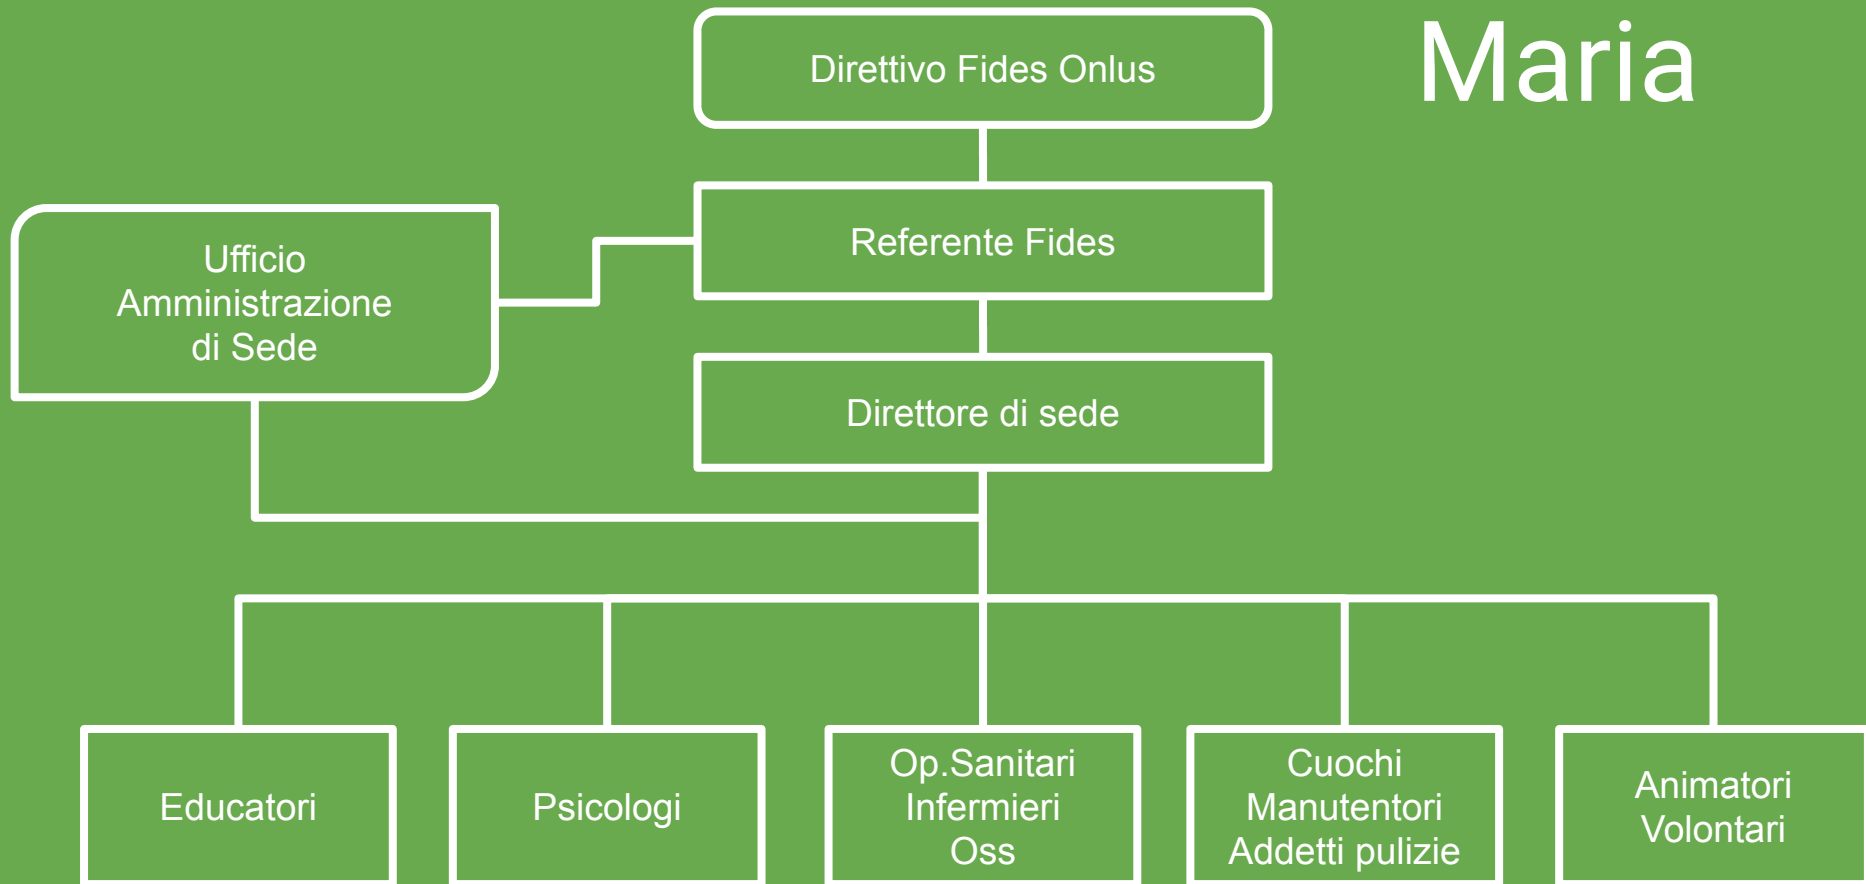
Maria

Direttivo Fides Onlus

Referente Fides

Ufficio Amministrazione di Sede

Direttore di sede

Educatori

Psicologi

Op.Sanitari
Infermieri
Oss

Cuochi
Manutentori
Addetti pulizie

Animatori
Volontari